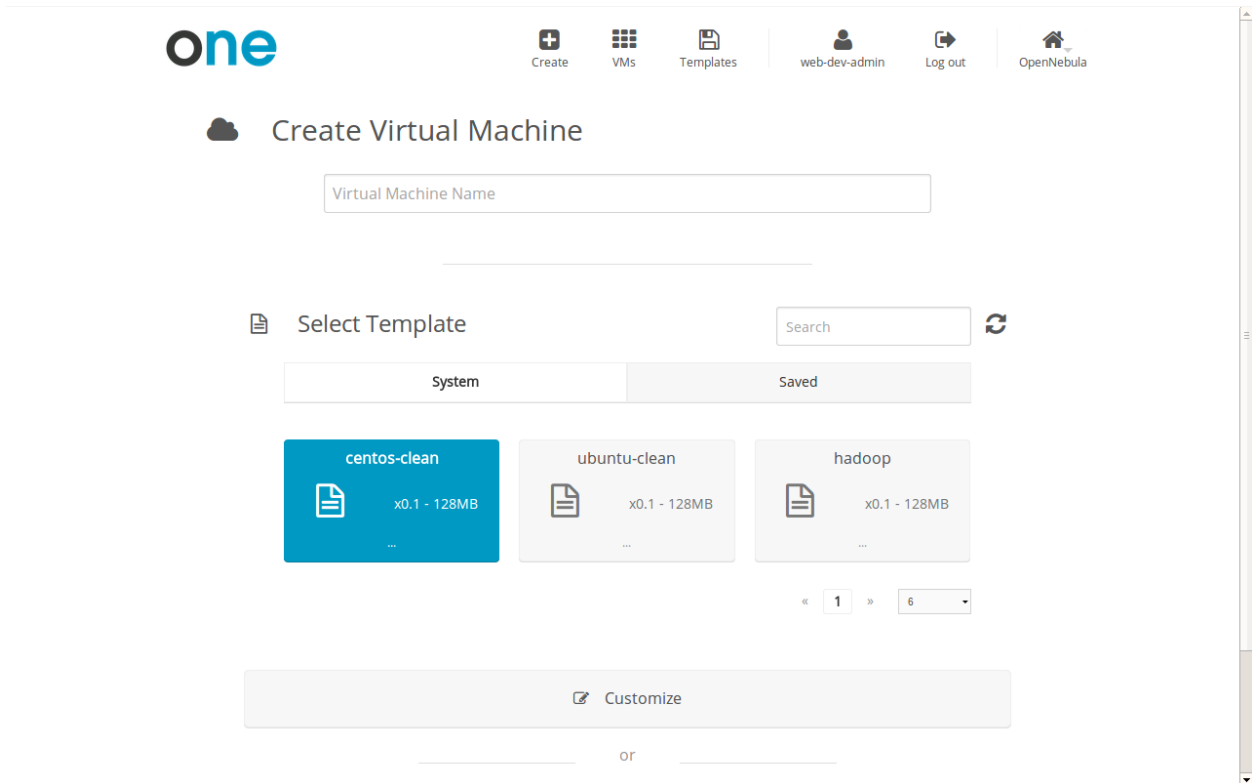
one

Create VMs Templates web-dev-admin Log out OpenNebula

Create Virtual Machine

Virtual Machine Name

Select Template

Search

System Saved

centos-clean
x0.1 - 128MB
...

ubuntu-clean
x0.1 - 128MB
...

hadoop
x0.1 - 128MB
...

« 1 » 6

Customize

or